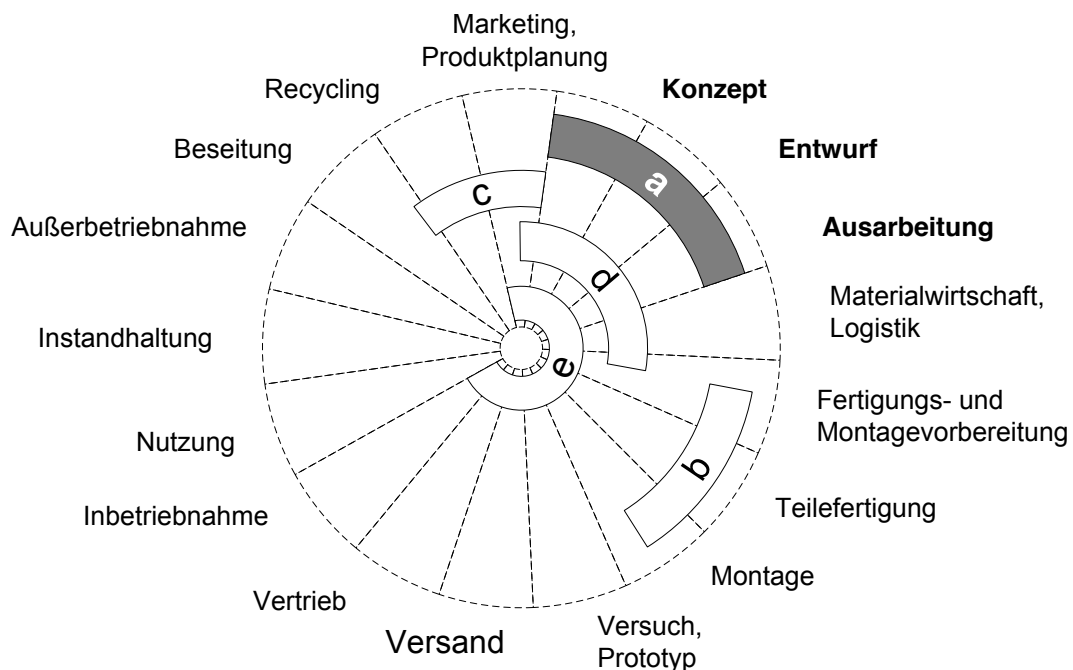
Marketing, Produktplanung

Konzept

Entwurf

Ausarbeitung

Materialwirtschaft, Logistik

Fertigungs- und Montagevorbereitung

Teilefertigung

Montage

Versuch, Prototyp

Versand

Vertrieb

Inbetriebnahme

Nutzung

Instandhaltung

Außerbetriebnahme

Beseitung

Recycling

a

b

c

d

e